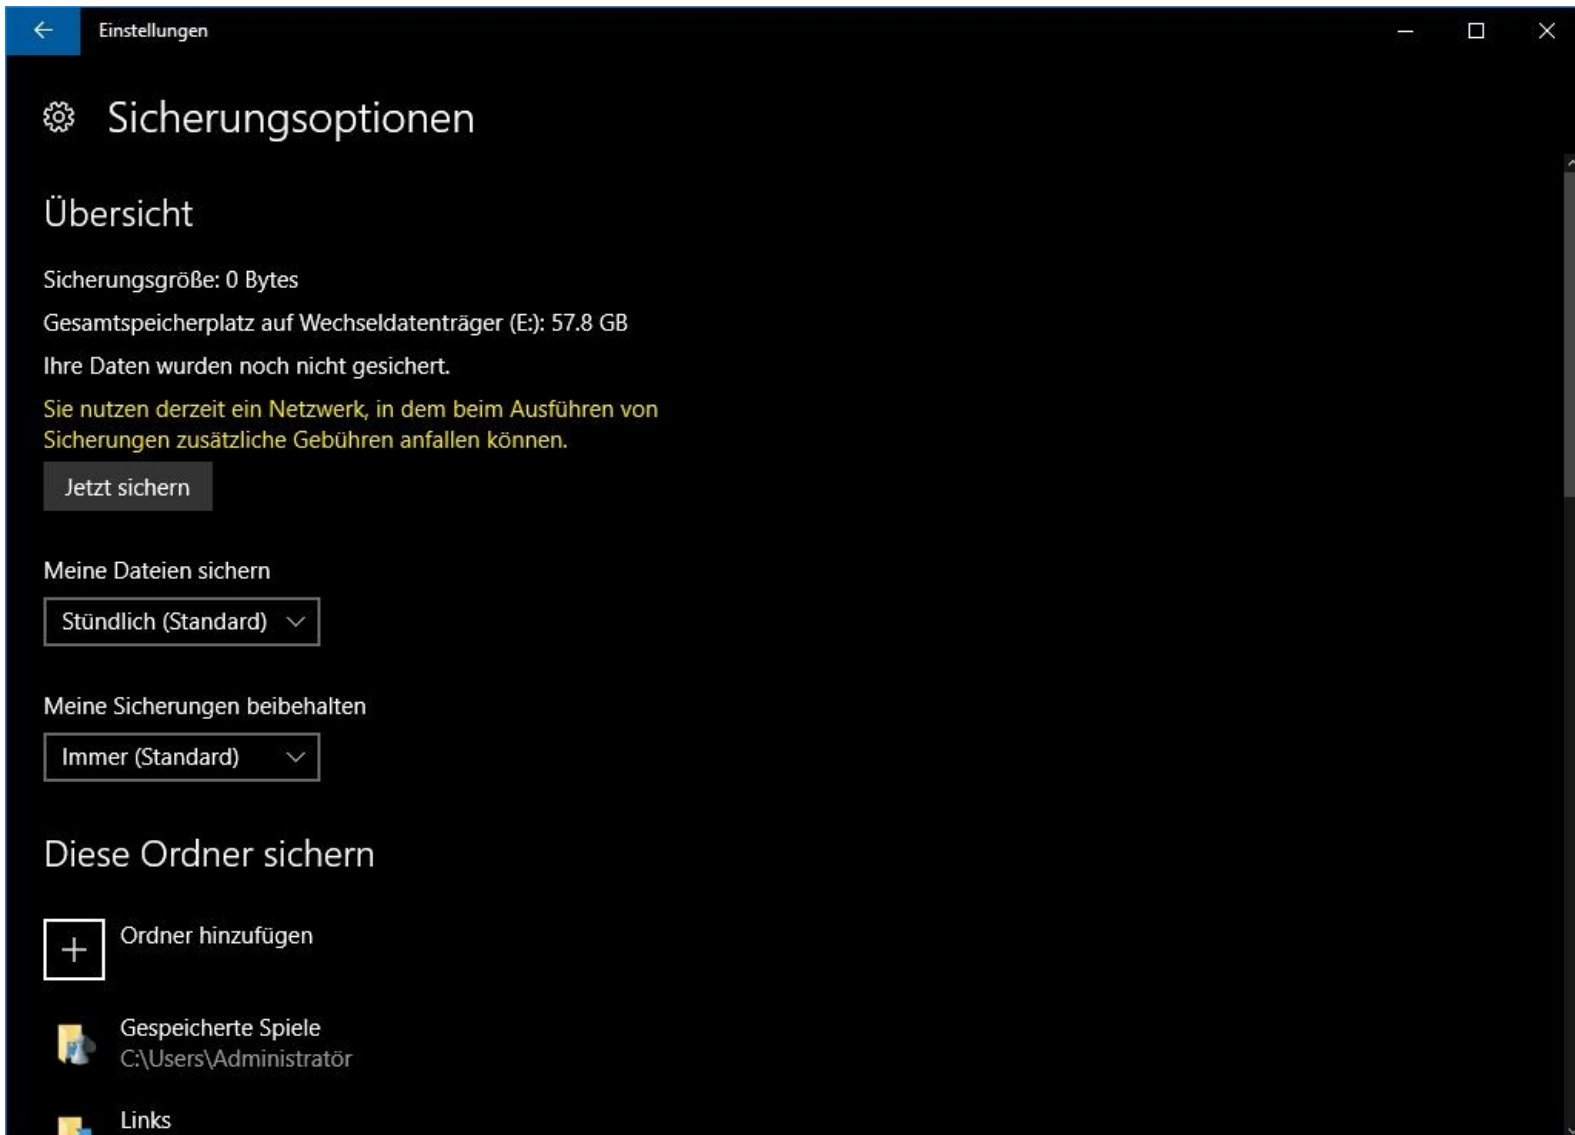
Einstellungen

Sicherungsoptionen

Übersicht

Sicherungsgröße: 0 Bytes

Gesamtspeicherplatz auf Wechseldatenträger (E:): 57.8 GB

Ihre Daten wurden noch nicht gesichert.

Sie nutzen derzeit ein Netzwerk, in dem beim Ausführen von Sicherungen zusätzliche Gebühren anfallen können.

Jetzt sichern

Meine Dateien sichern

Stündlich (Standard)

Meine Sicherungen beibehalten

Immer (Standard)

Diese Ordner sichern

Ordner hinzufügen

Gespeicherte Spiele
C:\Users\Administrator

Links